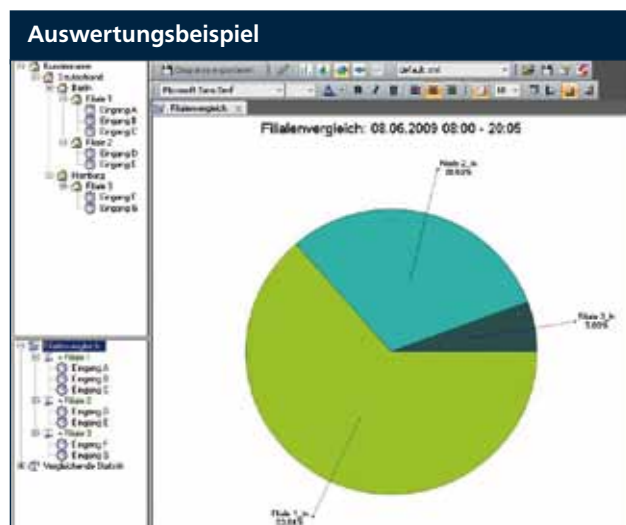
Auswertungsbeispiel

Deutschland
Berlin
Filiale 1
Eingang A
Eingang B
Eingang C
Filiale 2
Eingang D
Eingang E
Hamburg
Filiale 3
Eingang F
Eingang G

Diagramm exportieren
default.xml
Microsoft Sans Serif
Filialenvergleich

Filialenvergleich: 08.06.2009 08:00 - 20:05

Filiale 2_in
30.60%

Filiale 3_in
5.60%

Filiale 1_in
63.80%

Filialvergleich
+ Filiale 1
Eingang A
Eingang B
Eingang C
+ Filiale 2
Eingang D
Eingang E
+ Filiale 3
Eingang F
Eingang G
Vergleichende Statistik